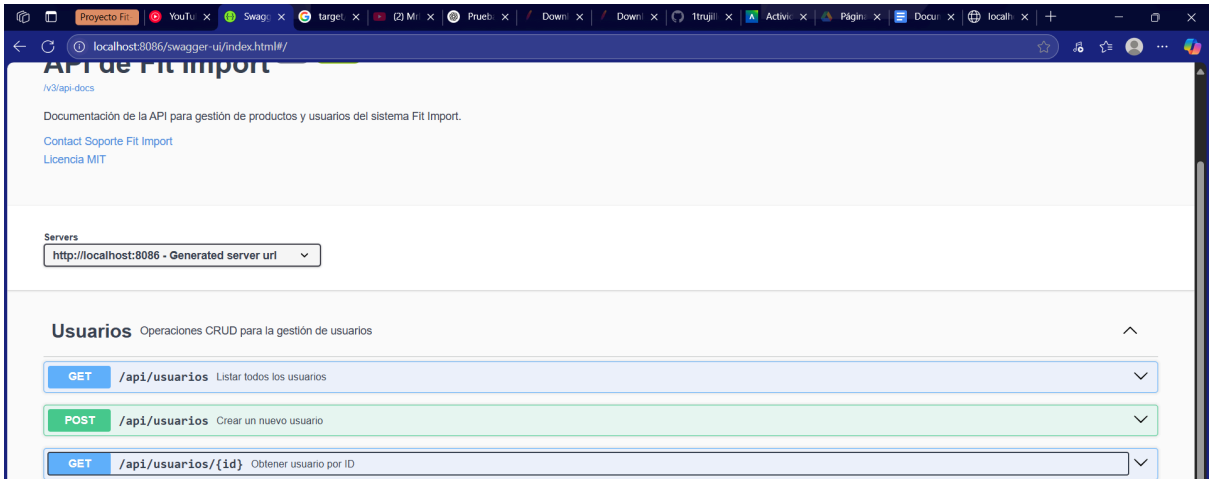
Proyecto Fit | YouTu | Swagg | target | (2) M | Prueb | Downl | Downl | 1trujill | Activi | Página | Docu | localh

localhost:8086/swagger-ui/index.html#/

API de Fit Import

/v3/api-docs

Documentación de la API para gestión de productos y usuarios del sistema Fit Import.

Contact Soporte Fit Import

Licencia MIT

Servers

http://localhost:8086 - Generated server url

Usuarios Operaciones CRUD para la gestión de usuarios

GET /api/usuarios Listar todos los usuarios

POST /api/usuarios Crear un nuevo usuario

GET /api/usuarios/{id} Obtener usuario por ID